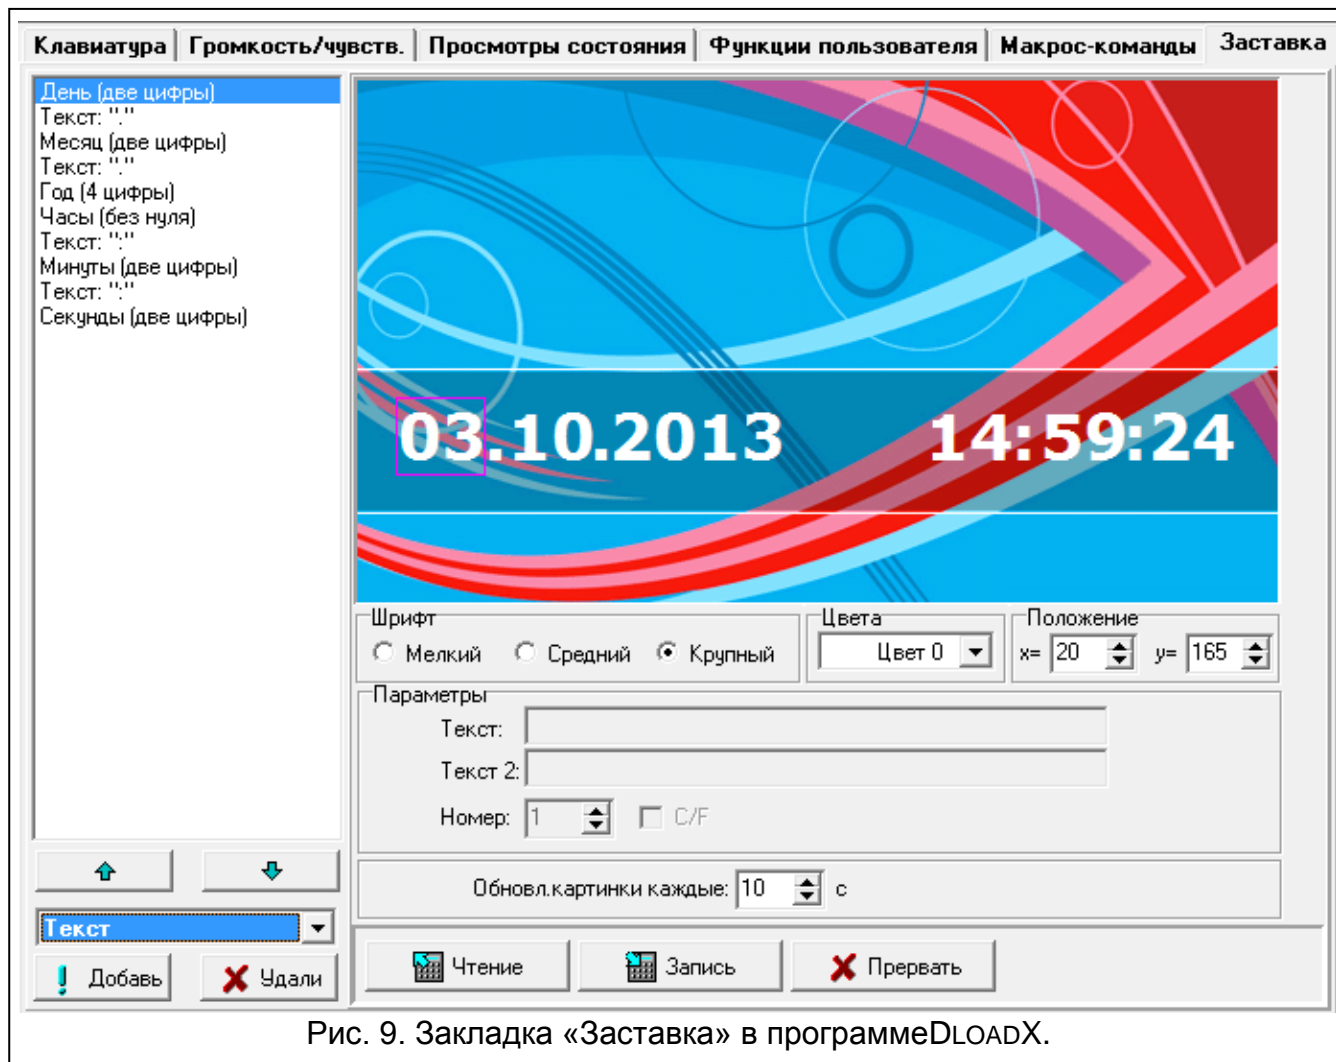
Клавиатура | Громкость/чувств. | Просмотры состояния | Функции пользователя | Макрос-команды | Заставка

День (две цифры)
Текст: "."
Месяц (две цифры)
Текст: "."
Год (4 цифры)
Часы (без нуля)
Текст: ":"
Минуты (две цифры)
Текст: ":"
Секунды (две цифры)

03.10.2013 14:59:24

Шрифт
Мелкий
Средний
Крупный

Цвета
Цвет 0

Положение
x= 20
y= 165

Параметры
Текст:
Текст 2:
Номер: 1
C/F

Обновл.картинки каждые: 10 с

Текст
Добавь
Удали

Чтение
Запись
Прервать

Рис. 9. Закладка «Заставка» в программеDLOADX.